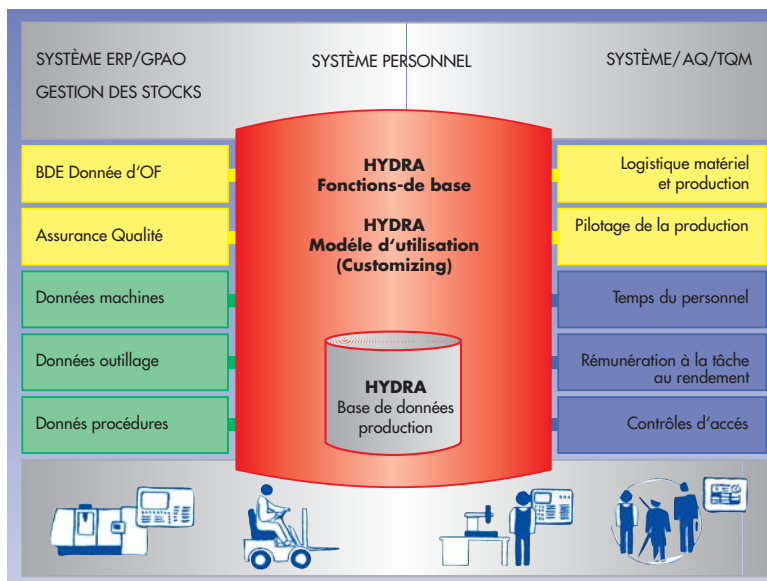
SYSTÈME ERP/GPAO
GESTION DES STOCKS

SYSTÈME PERSONNEL

SYSTÈME/AQ/TQM

BDE Donnée d'OF

Assurance Qualité

Données machines

Données outillage

Donnés procédures

HYDRA
Fonctions-de base

HYDRA
Modéle d'utilisation
(Customizing)

HYDRA
Base de données production

Logistique matériel et production

Pilotage de la production

Temps du personnel

Rémunération à la tâche au rendement

Contrôles d'accés